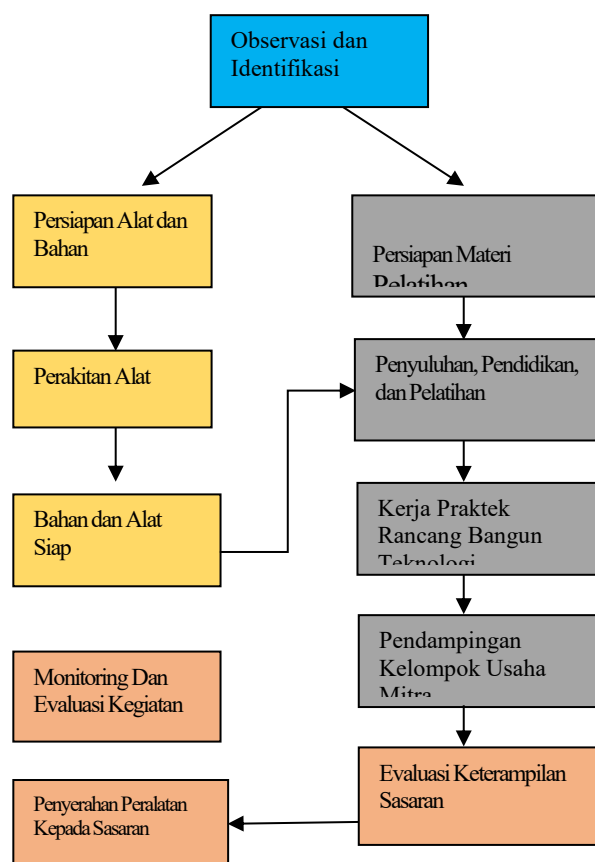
Observasi dan Identifikasi

Persiapan Alat dan Bahan

Perakitan Alat

Bahan dan Alat Siap

Monitoring Dan Evaluasi Kegiatan

Penyerahan Peralatan Kepada Sasaran

Persiapan Materi Pelatihan

Penyuluhan, Pendidikan, dan Pelatihan

Kerja Praktek Rancang Bangun Teknologi

Pendampingan Kelompok Usaha Mitra

Evaluasi Keterampilan Sasaran